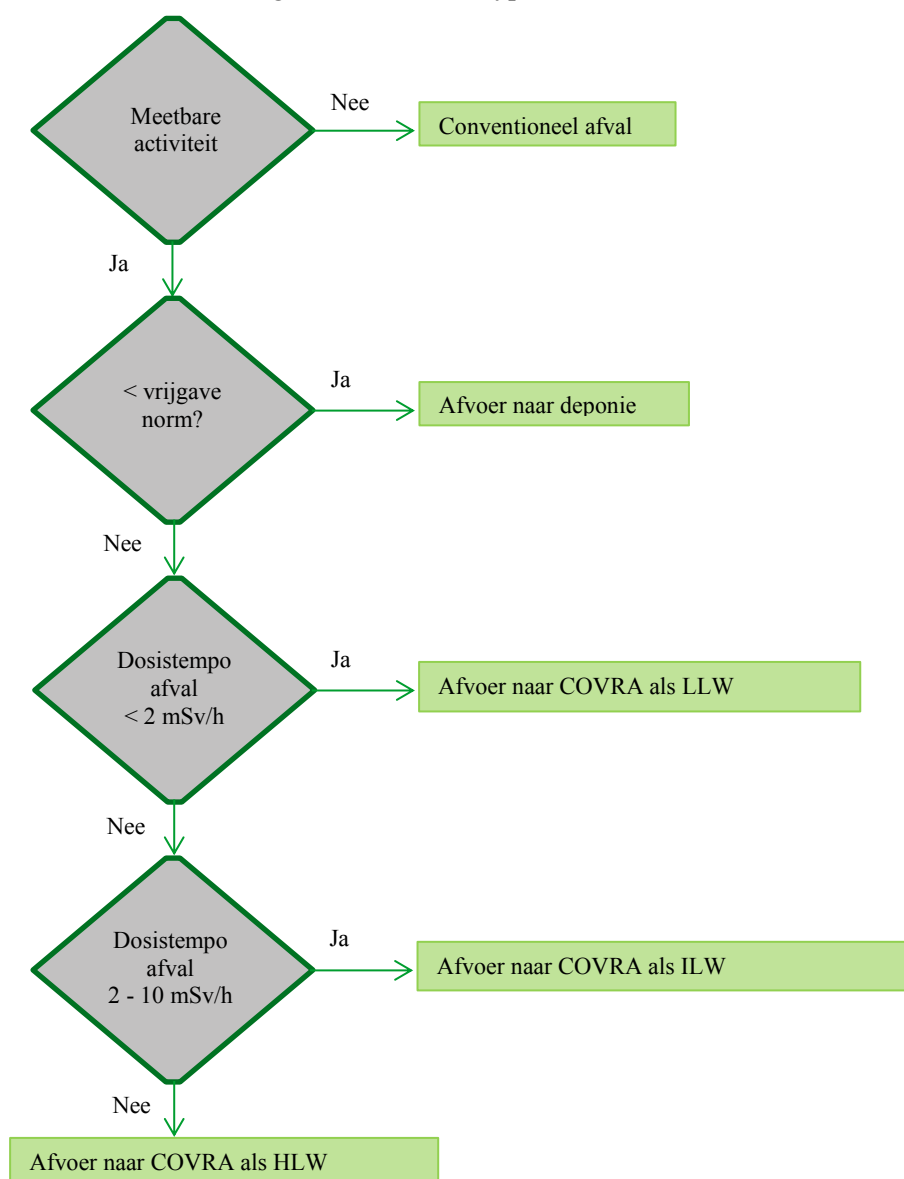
Meetbare activiteit

Nee

Conventioneel afval

Ja

< vrijgave norm?

Ja

Afvoer naar deponie

Nee

Dosistempo afval < 2 mSv/h

Ja

Afvoer naar COVRA als LLW

Nee

Dosistempo afval 2 - 10 mSv/h

Ja

Afvoer naar COVRA als ILW

Nee

Afvoer naar COVRA als HLW